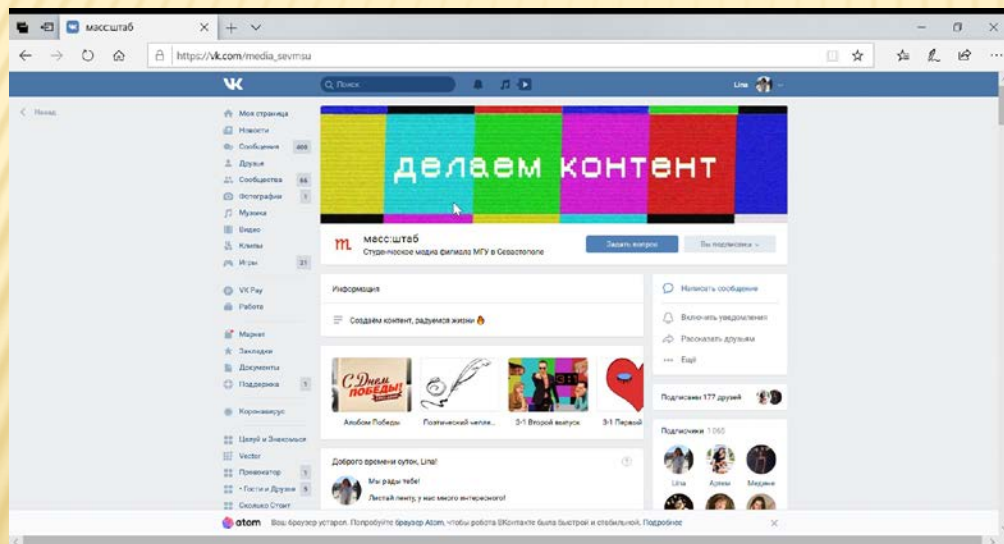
масс:штаб
https://vk.com/media_sevmsu

Поиск
Lina

Назад

Моя страница
Новости
Сообщения 409
Друзья
Сообщества 66
Фотографии 1
Музыка
Видео
Клипы
Игры 21

VK Pay
Работа

Маркет
Закладки
Документы
Поддержка 1

Коронавирус

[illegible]
Vector
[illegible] 1
• Гости и Друзья 5
Сколько Стоит

делаем контент

масс:штаб
Студенческое медиа филиала МГУ в Севастополе

Задать вопрос
Вы подписаны

Информация
Создаем контент, радуемся жизни

С Днем Победы!
Альбом Победы
Поэтический челле...
3-1 Второй выпуск
3-1 Первый

Доброго времени суток, Lina!
Мы рады тебе!
Листай ленту, у нас много интересного!

Написать сообщение
Включить уведомления
Рассказать друзьям
Ещё

Подписаны 177 друзей

Подписчики 1 065
Lina
Артем
Марина

atom Ваш браузер устарел. Попробуйте браузер Atom, чтобы работа ВКонтакте была быстрой и стабильной. Подробнее